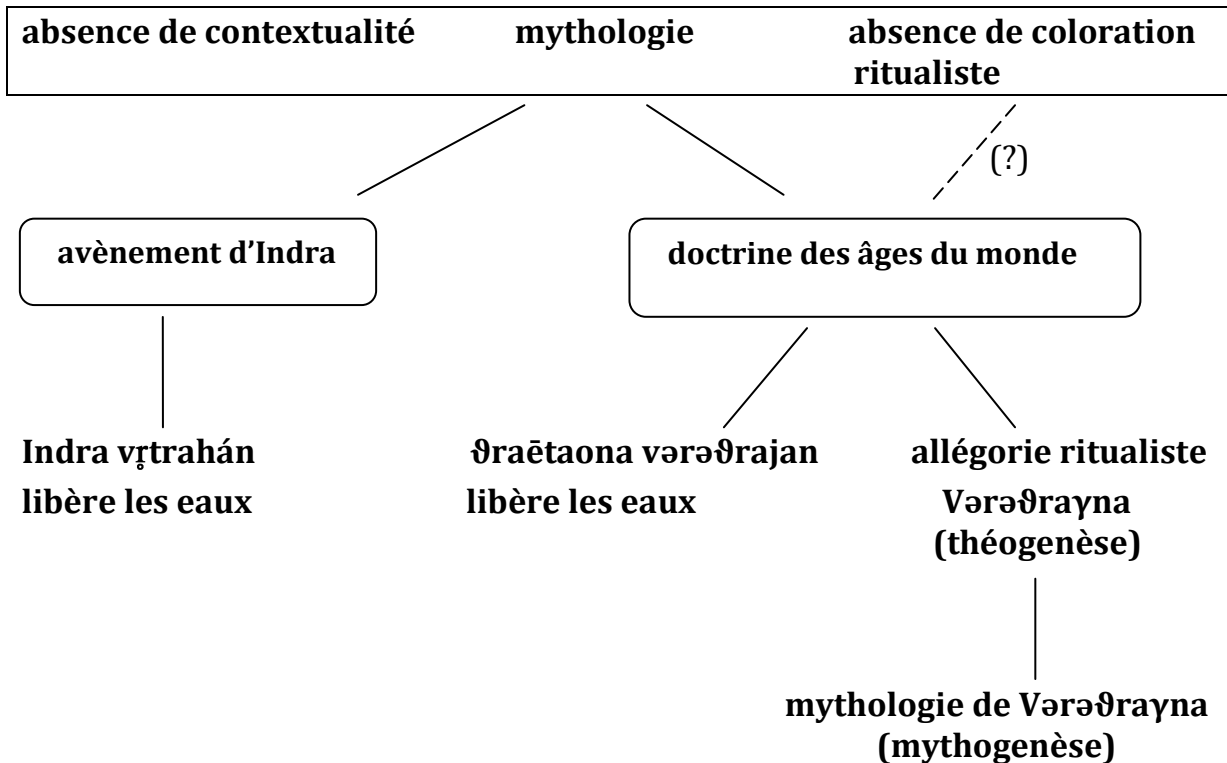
absence de contextualité mythologie absence de coloration ritualiste

(?)

avènement d’Indra

doctrine des âges du monde

Indra vṛtrahán libère les eaux

ϑraētaona vərəϑrajan libère les eaux

allégorie ritualiste Vərəϑraγna (théogenèse)

mythologie de Vərəϑraγna (mythogenèse)